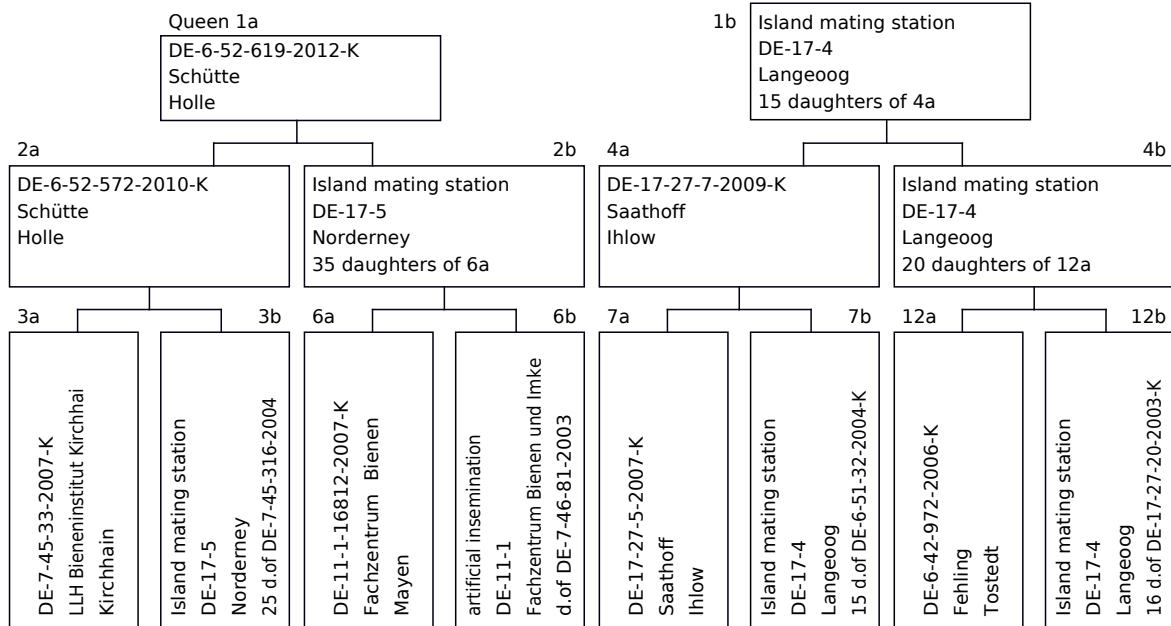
Queen 1a
DE-6-52-619-2012-K
Schütte
Holle

1b
Island mating station
DE-17-4
Langeoog
15 daughters of 4a

2a
DE-6-52-572-2010-K
Schütte
Holle

2b
Island mating station
DE-17-5
Norderney
35 daughters of 6a

4a
DE-17-27-7-2009-K
Saathoff
Ihlow

4b
Island mating station
DE-17-4
Langeoog
20 daughters of 12a

3a
DE-7-45-33-2007-K
LLH Bieneninstitut Kirchhain
Kirchhain

3b
Island mating station
DE-17-5
Norderney
25 d.of DE-7-45-316-2004

6a
DE-11-1-16812-2007-K
Fachzentrum Bienen
Mayen

6b
artificial insemination
DE-11-1
Fachzentrum Bienen und Imke
d.of DE-7-46-81-2003

7a
DE-17-27-5-2007-K
Saathoff
Ihlow

7b
Island mating station
DE-17-4
Langeoog
15 d.of DE-6-51-32-2004-K

12a
DE-6-42-972-2006-K
Fehling
Tostedt

12b
Island mating station
DE-17-4
Langeoog
16 d.of DE-17-27-20-2003-K